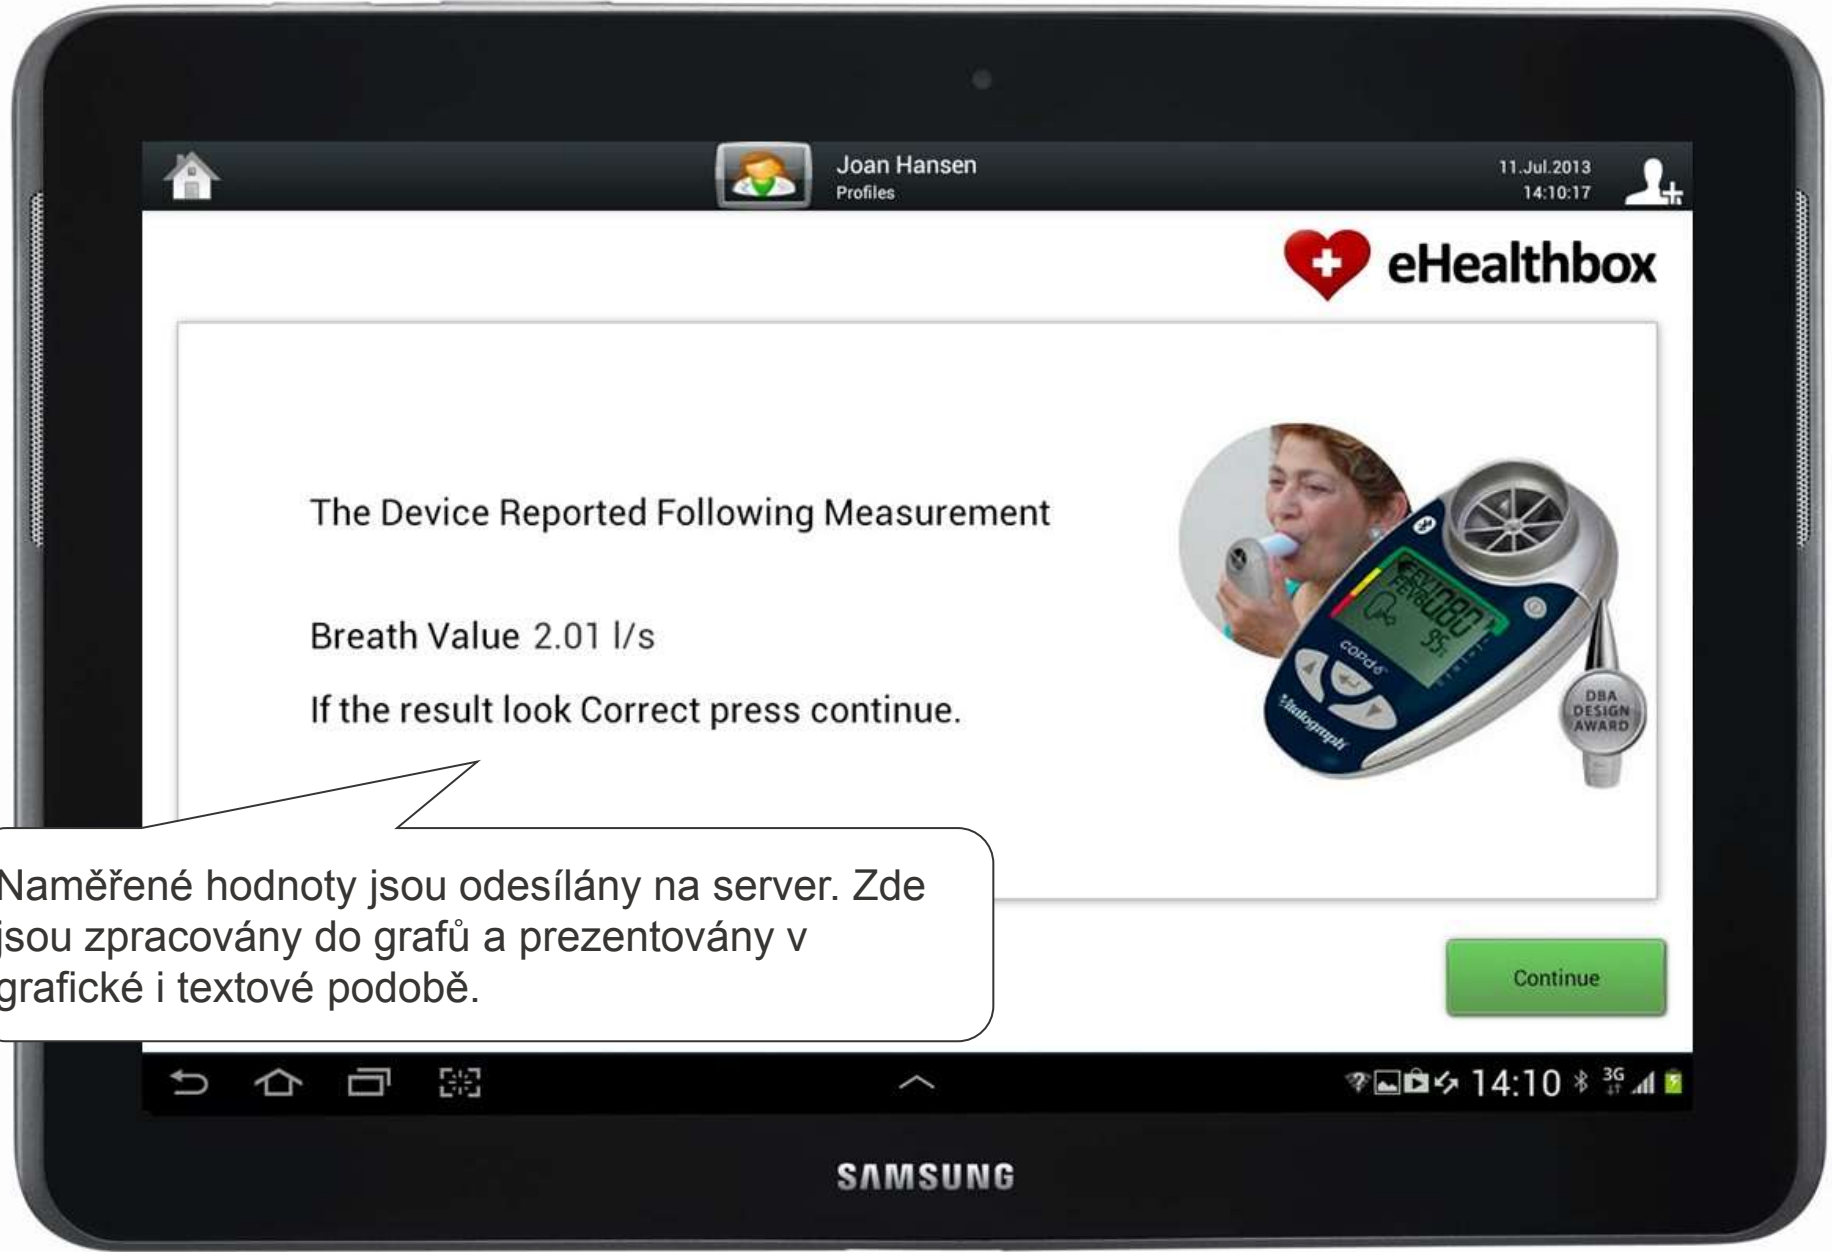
Joan Hansen
Profiles

11.Jul.2013
14:10:17

eHealthbox

The Device Reported Following Measurement

Breath Value 2.01 l/s

If the result look Correct press continue.

FEV1
FEV6
080
95
COPD6
Vitalograph

DBA DESIGN AWARD

Naměřené hodnoty jsou odesílány na server. Zde jsou zpracovány do grafů a prezentovány v grafické i textové podobě.

Continue

14:10 3G

SAMSUNG